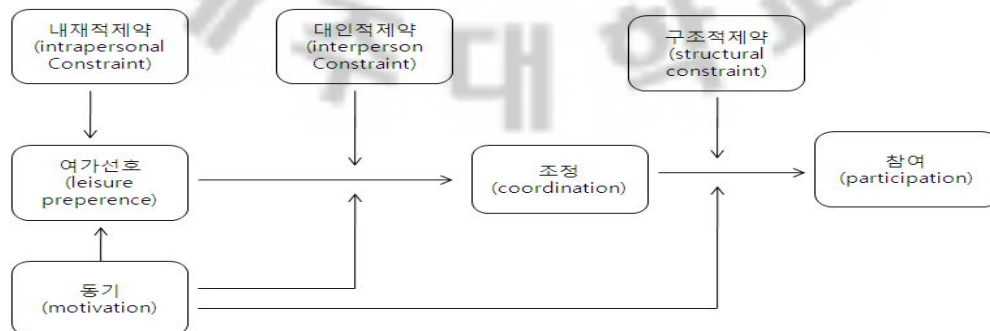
내재적제약
(intrapersonal Constraint)

대인적제약
(interperson Constraint)

구조적제약
(structural constraint)

여가선호
(leisure preperence)

조정
(coordination)

참여
(participation)

동기
(motivation)